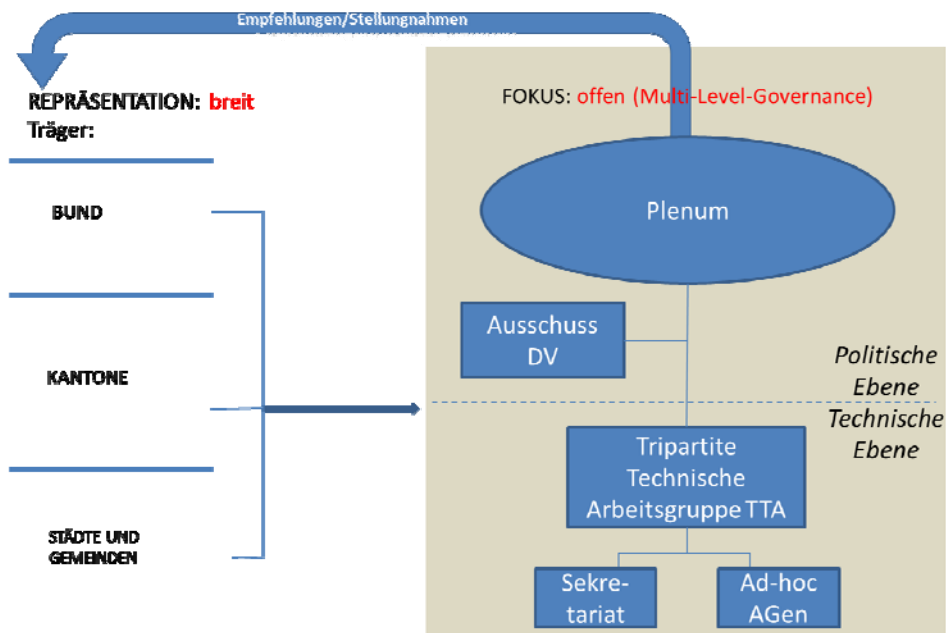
Empfehlungen/Stellungnahmen

REPRÄSENTATION: breit
Träger:

BUND

KANTONE

STÄDTE UND GEMEINDEN

FOKUS: offen (Multi-Level-Governance)

Plenum

Ausschuss DV

Politische Ebene

Technische Ebene

Tripartite Technische Arbeitsgruppe TTA

Sekretariat

Ad-hoc AGen